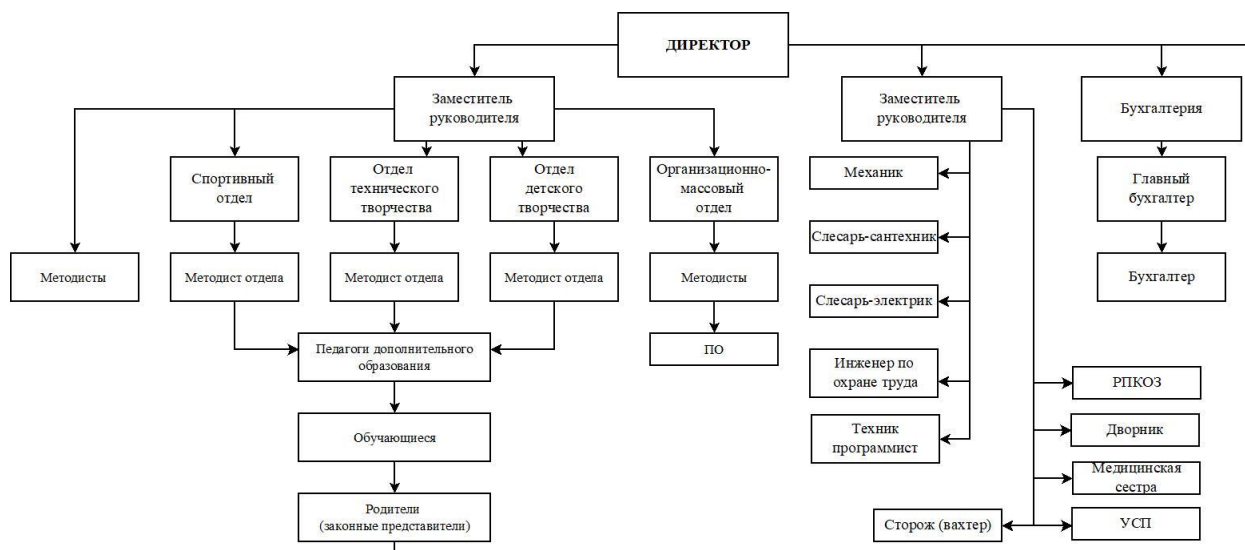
ДИРЕКТОР

Заместитель руководителя

Методисты

Спортивный отдел

Методист отдела

Отдел технического творчества

Методист отдела

Отдел детского творчества

Методист отдела

Организационно-массовый отдел

Методисты

ПО

Педагоги дополнительного образования

Обучающиеся

Родители (законные представители)

Заместитель руководителя

Механик

Слесарь-сантехник

Слесарь-электрик

Инженер по охране труда

Техник программист

Сторож (вахтер)

РПКОЗ

Дворник

Медицинская сестра

УСП

Бухгалтерия

Главный бухгалтер

Бухгалтер